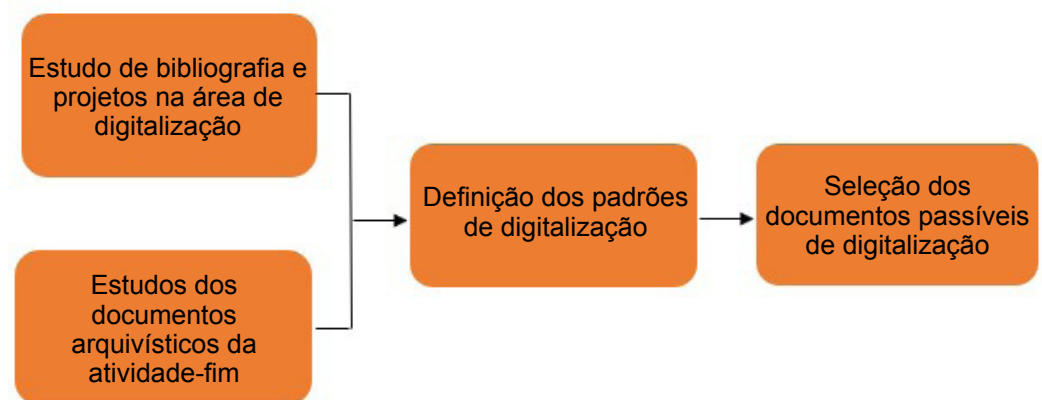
Estudo de bibliografia e projetos na área de digitalização

Estudos dos documentos arquivísticos da atividade-fim

Definição dos padrões de digitalização

Seleção dos documentos passíveis de digitalização